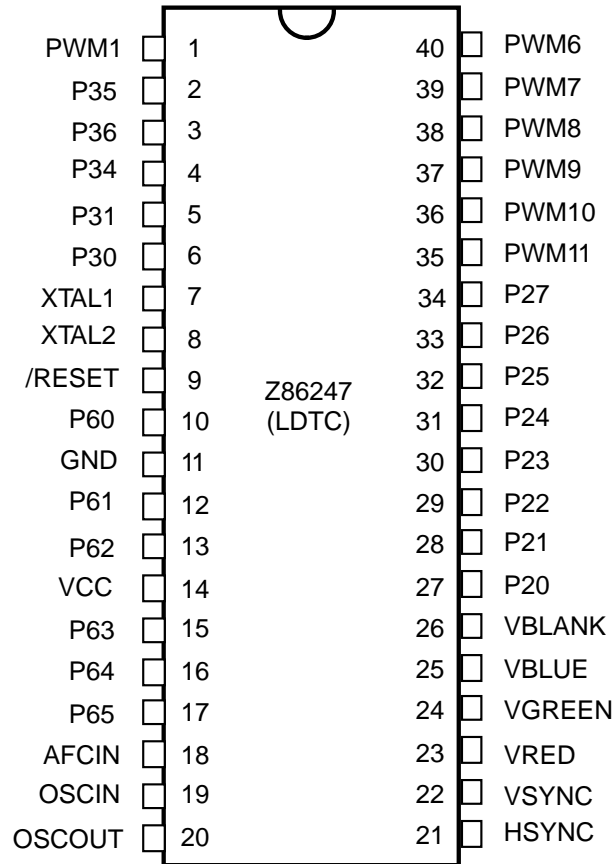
PWM1 1
P35 2
P36 3
P34 4
P31 5
P30 6
XTAL1 7
XTAL2 8
/RESET 9
P60 10
GND 11
P61 12
P62 13
VCC 14
P63 15
P64 16
P65 17
AFCIN 18
OSCIN 19
OSCOUT 20

Z86247
(LDTC)

40 PWM6
39 PWM7
38 PWM8
37 PWM9
36 PWM10
35 PWM11
34 P27
33 P26
32 P25
31 P24
30 P23
29 P22
28 P21
27 P20
26 VBLANK
25 VBLUE
24 VGREEN
23 VRED
22 VSYNC
21 HSYNC